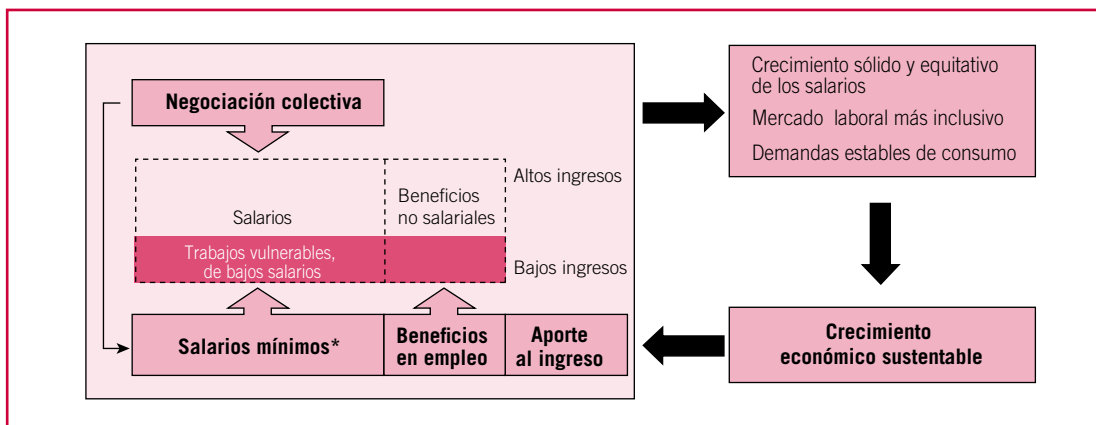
Negociación colectiva

Salarios

Beneficios no salariales

Altos ingresos

Trabajos vulnerables, de bajos salarios

Bajos ingresos

Salarios mínimos*

Beneficios en empleo

Aporte al ingreso

Crecimiento sólido y equitativo de los salarios

Mercado laboral más inclusivo

Demandas estables de consumo

Crecimiento económico sustentable